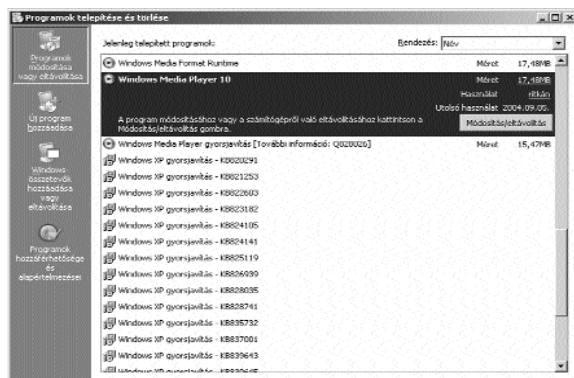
Programok telepítése és törlése

Programok módosítása vagy eltávolítása

Új program hozzáadása

Windows-összetevők hozzáadása vagy eltávolítása

Programok hozzáférhetősége és alapértelmezései

Jelenleg telepített programok:

Rendezés: Név

Windows Media Format Runtime Méret 17,48MB

Windows Media Player 10 Méret 17,48MB

Használat ritkán

Utolsó használat 2004.09.05.

A program módosításához vagy a számítógépről való eltávolításhoz kattintson a Módosítás/eltávolítás gombra.

Módosítás/eltávolítás

Windows Media Player gyorsjavítás [További információ: Q828026] Méret 15,47MB

Windows XP gyorsjavítás - KB820291

Windows XP gyorsjavítás - KB821253

Windows XP gyorsjavítás - KB822603

Windows XP gyorsjavítás - KB823182

Windows XP gyorsjavítás - KB824105

Windows XP gyorsjavítás - KB824141

Windows XP gyorsjavítás - KB825119

Windows XP gyorsjavítás - KB826939

Windows XP gyorsjavítás - KB828035

Windows XP gyorsjavítás - KB828741

Windows XP gyorsjavítás - KB835732

Windows XP gyorsjavítás - KB837001

Windows XP gyorsjavítás - KB839643

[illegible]